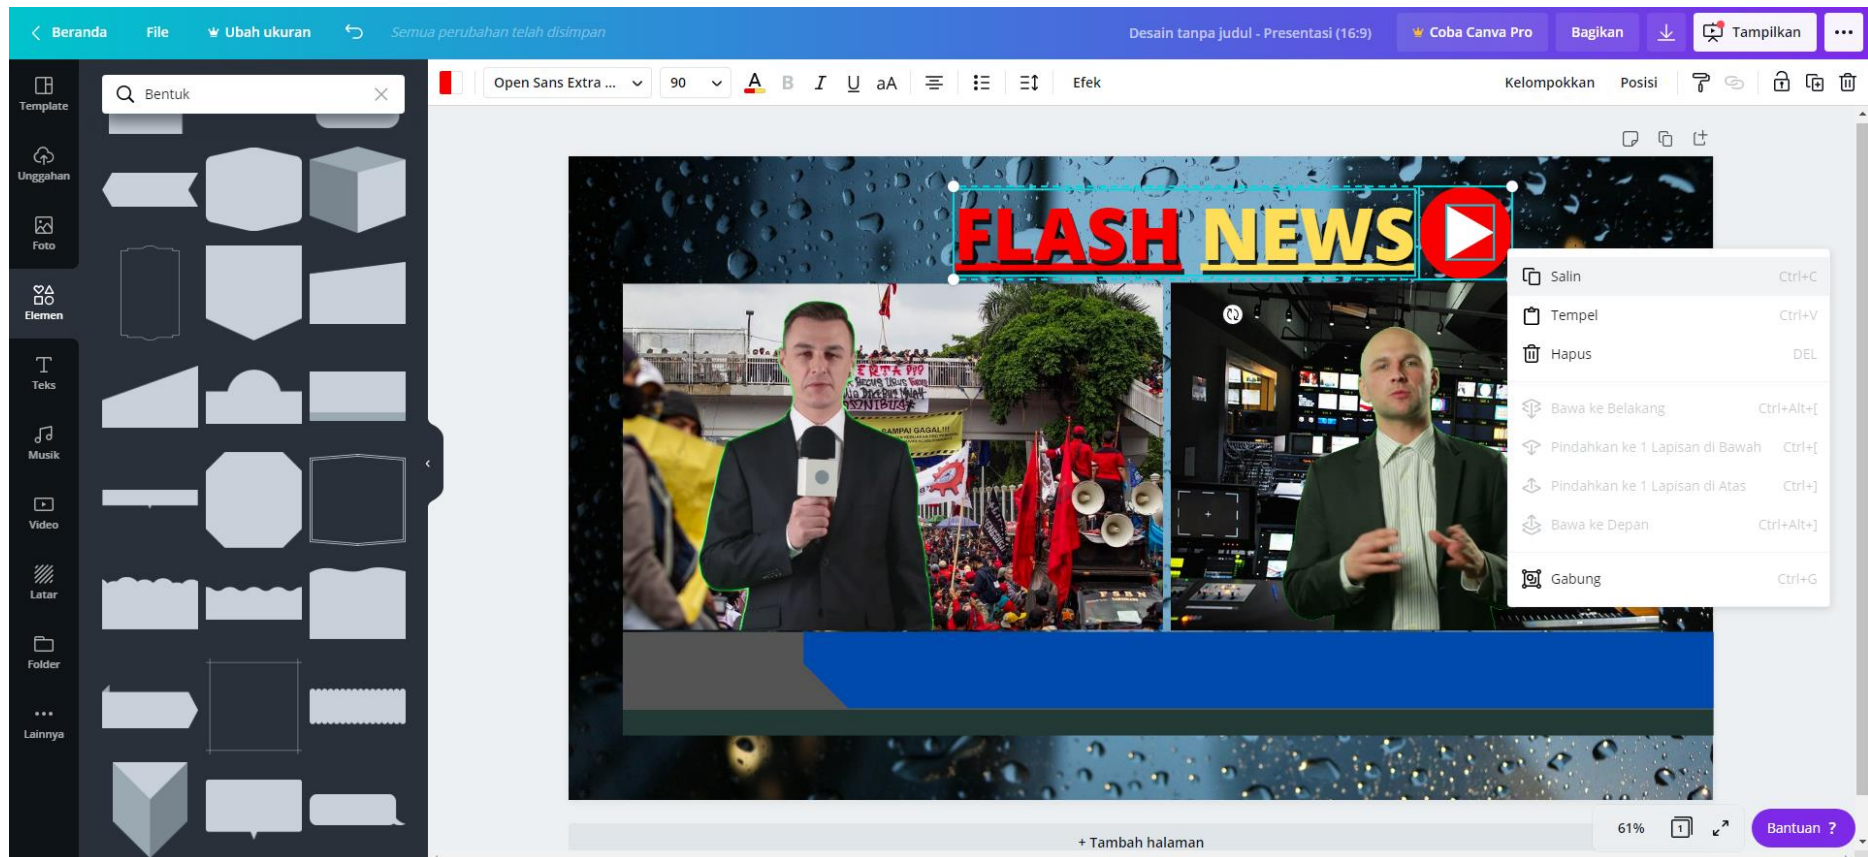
< Beranda File Ubah ukuran Semua perubahan telah disimpan Desain tanpa judul - Presentasi (16:9) Coba Canva Pro Bagikan Tampilkan ...

Template Unggahan Foto Elemen Teks Musik Video Latar Folder Lainnya

Bentuk

Open Sans Extra ... 90 A B I U aA Efek Kelompokkan Posisi

FLASH NEWS

Salin Ctrl+C
Tempel Ctrl+V
Hapus DEL
Bawa ke Belakang Ctrl+Alt+[
Pindahkan ke 1 Lapisan di Bawah Ctrl+[
Pindahkan ke 1 Lapisan di Atas Ctrl+]
Bawa ke Depan Ctrl+Alt+]
Gabung Ctrl+G

+ Tambah halaman

61% Bantuan ?